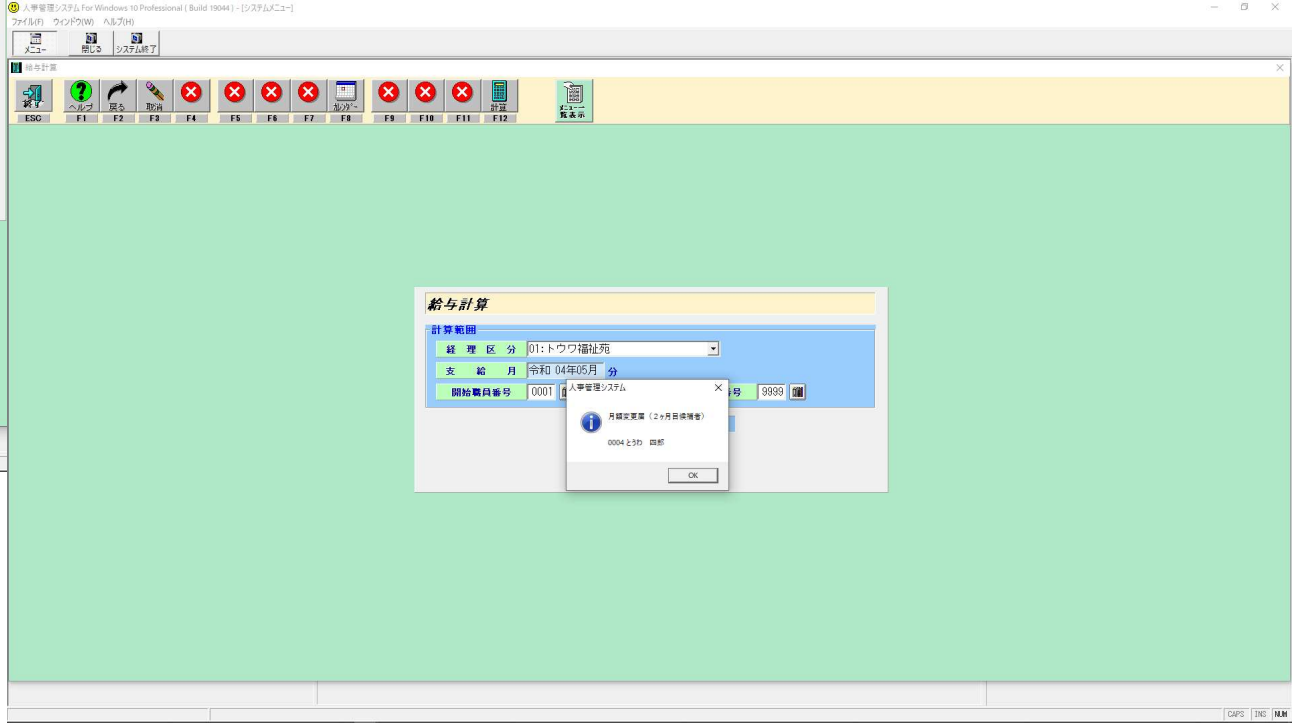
人事管理システム For Windows 10 Professional ( Build 19044 ) - [システムメニュー]
ファイル(F) ウィンドウ(W) ヘルプ(H)
メニュー 閉じる システム終了

給与計算

終了 ESC
ヘルプ F1
戻る F2
取消 F3
F4
F5
F6
F7
カレンダー F8
F9
F10
F11
計算 F12
メニュー一覧表示

給与計算

計算範囲
経理区分 01:トウワ福祉苑
支給月 令和 04年05月 分
開始職員番号 0001
号 9999

人事管理システム
月額変更届（2ヶ月目候補者）
0004 とうわ 四郎
OK

CAPS INS NUM